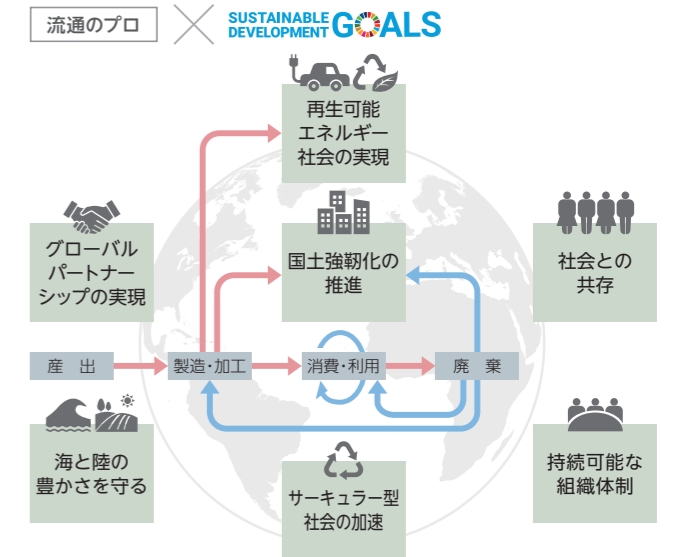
流通のプロ

SUSTAINABLE DEVELOPMENT GOALS

再生可能エネルギー社会の実現

グローバルパートナーシップの実現

国土強靭化の推進

社会との共存

産　出

製造・加工

消費・利用

廃　棄

海と陸の豊かさを守る

サーキュラー型社会の加速

持続可能な組織体制